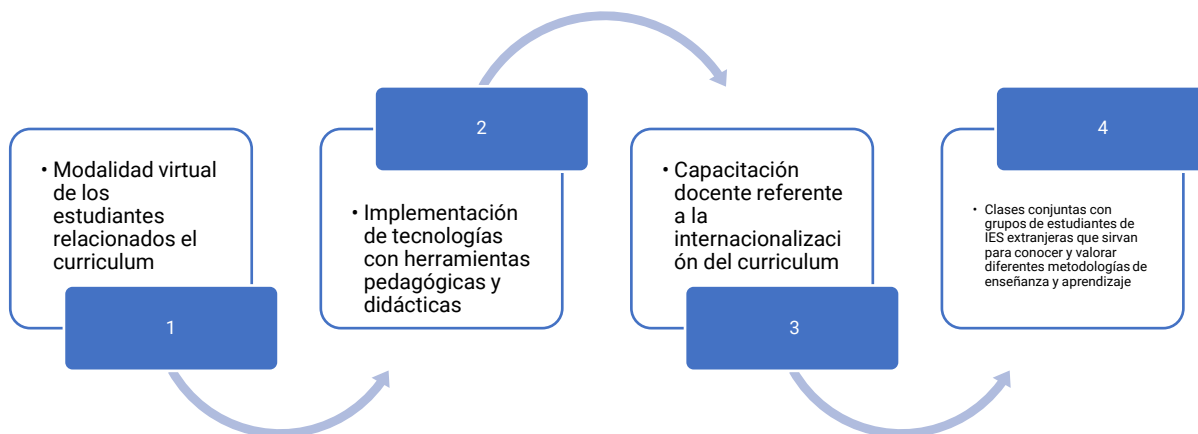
• Modalidad virtual de los estudiantes relacionados el curriculum

1

2

• Implementación de tecnologías con herramientas pedagógicas y didácticas

• Capacitación docente referente a la internacionalización del curriculum

3

4

• Clases conjuntas con grupos de estudiantes de IES extranjeras que sirvan para conocer y valorar diferentes metodologías de enseñanza y aprendizaje